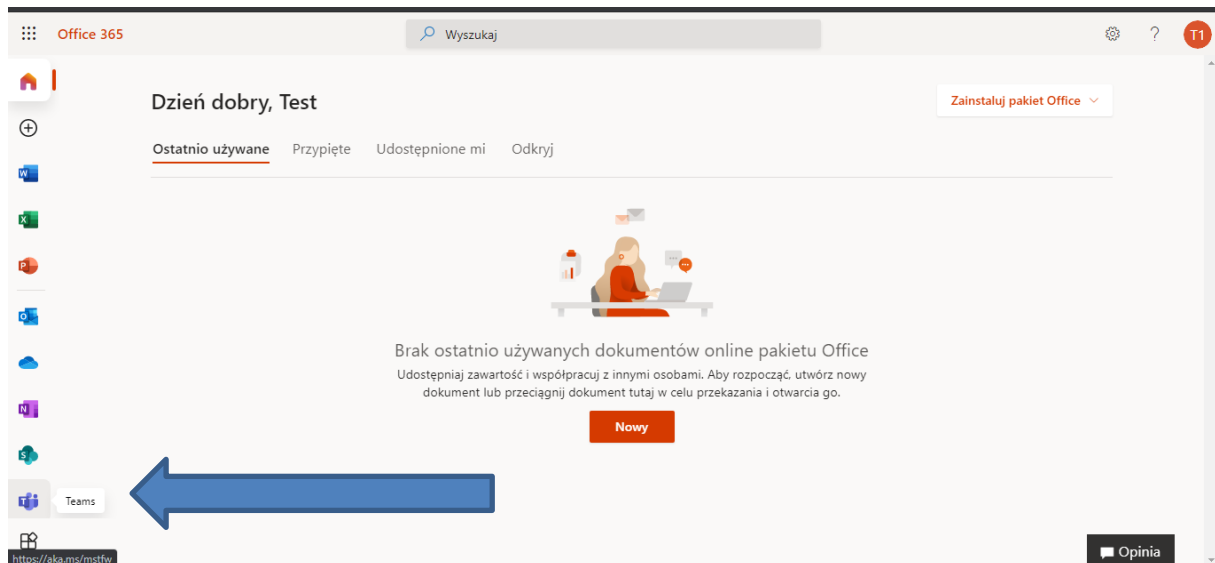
Office 365

Wyszukaj

?

T1

Dzień dobry, Test

Zainstaluj pakiet Office

Ostatnio używane Przypięte Udostępnione mi Odkryj

Brak ostatnio używanych dokumentów online pakietu Office

Udostępniaj zawartość i współpracuj z innymi osobami. Aby rozpocząć, utwórz nowy dokument lub przeciągnij dokument tutaj w celu przekazania i otwarcia go.

Nowy

Teams

https://aka.ms/mstfw

Opinia